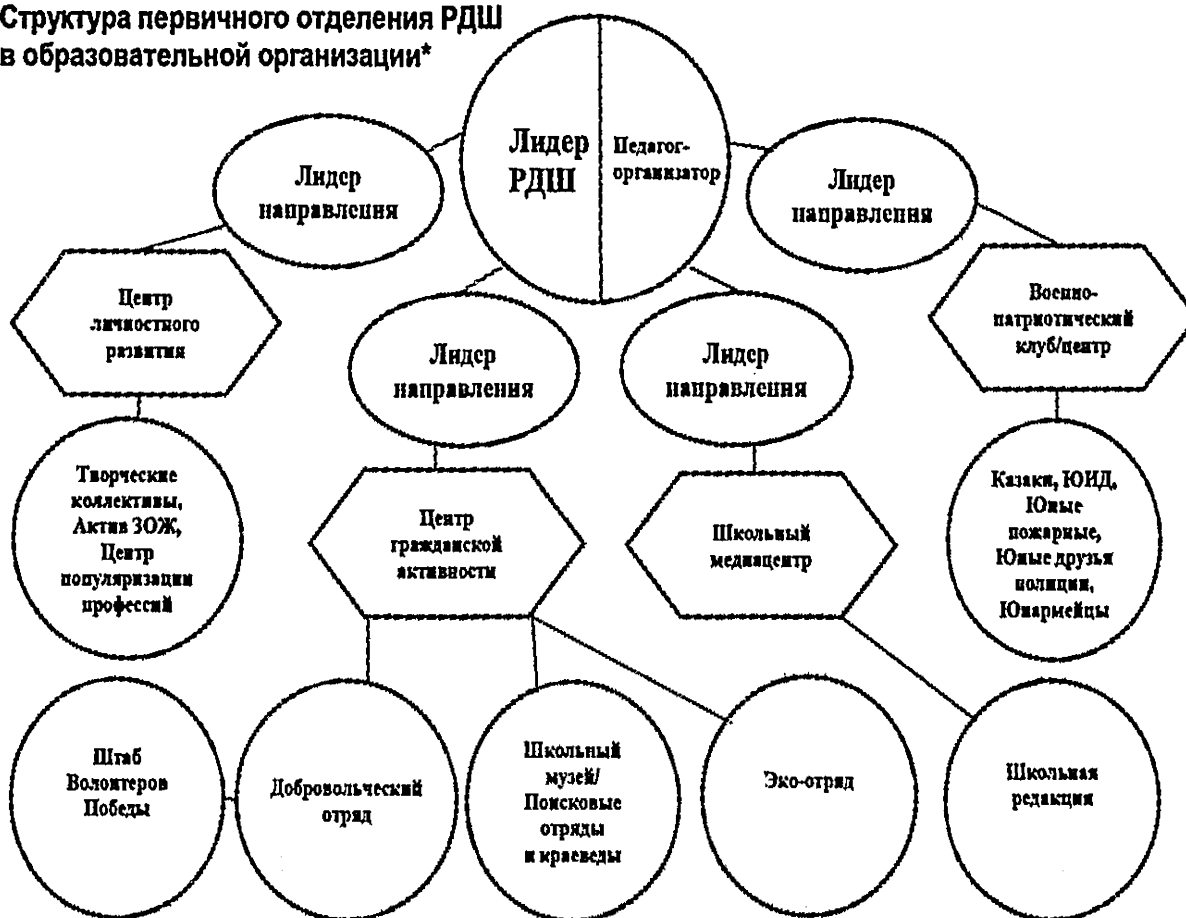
Структура первичного отделения РДШ в образовательной организации*

Лидер РДШ

Педагог-организатор

Лидер направления

Лидер направления

Центр личностного развития

Лидер направления

Лидер направления

Военно-патриотический клуб/центр

Творческие коллективы, Актив ЗОЖ, Центр популяризации профессий

Центр гражданской активности

Школьный медиацентр

Казаки, ЮИД, Юные пожарные, Юные друзья полиции, Юнармейцы

Штаб Волонтеров Победы

Добровольческий отряд

Школьный музей/ Поисковые отряды и краеведы

Эко-отряд

Школьная редакция